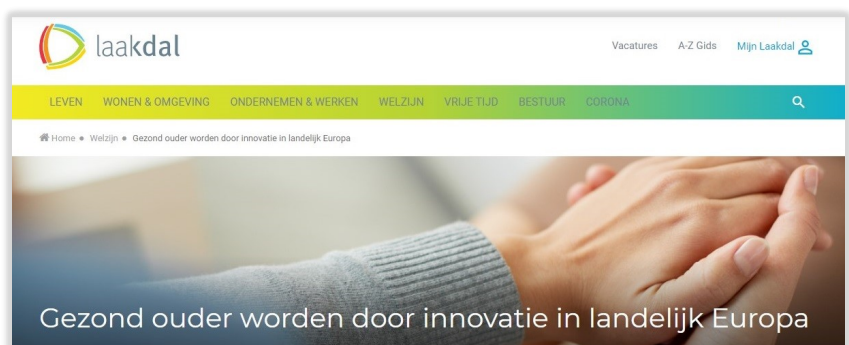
laakdal

Vacatures A-Z Gids Mijn Laakdal

LEVEN WONEN & OMGEVING ONDERNEMEN & WERKEN WELZIJN VRIJE TIJD BESTUUR CORONA

Home • Welzijn • Gezond ouder worden door innovatie in landelijk Europa

Gezond ouder worden door innovatie in landelijk Europa